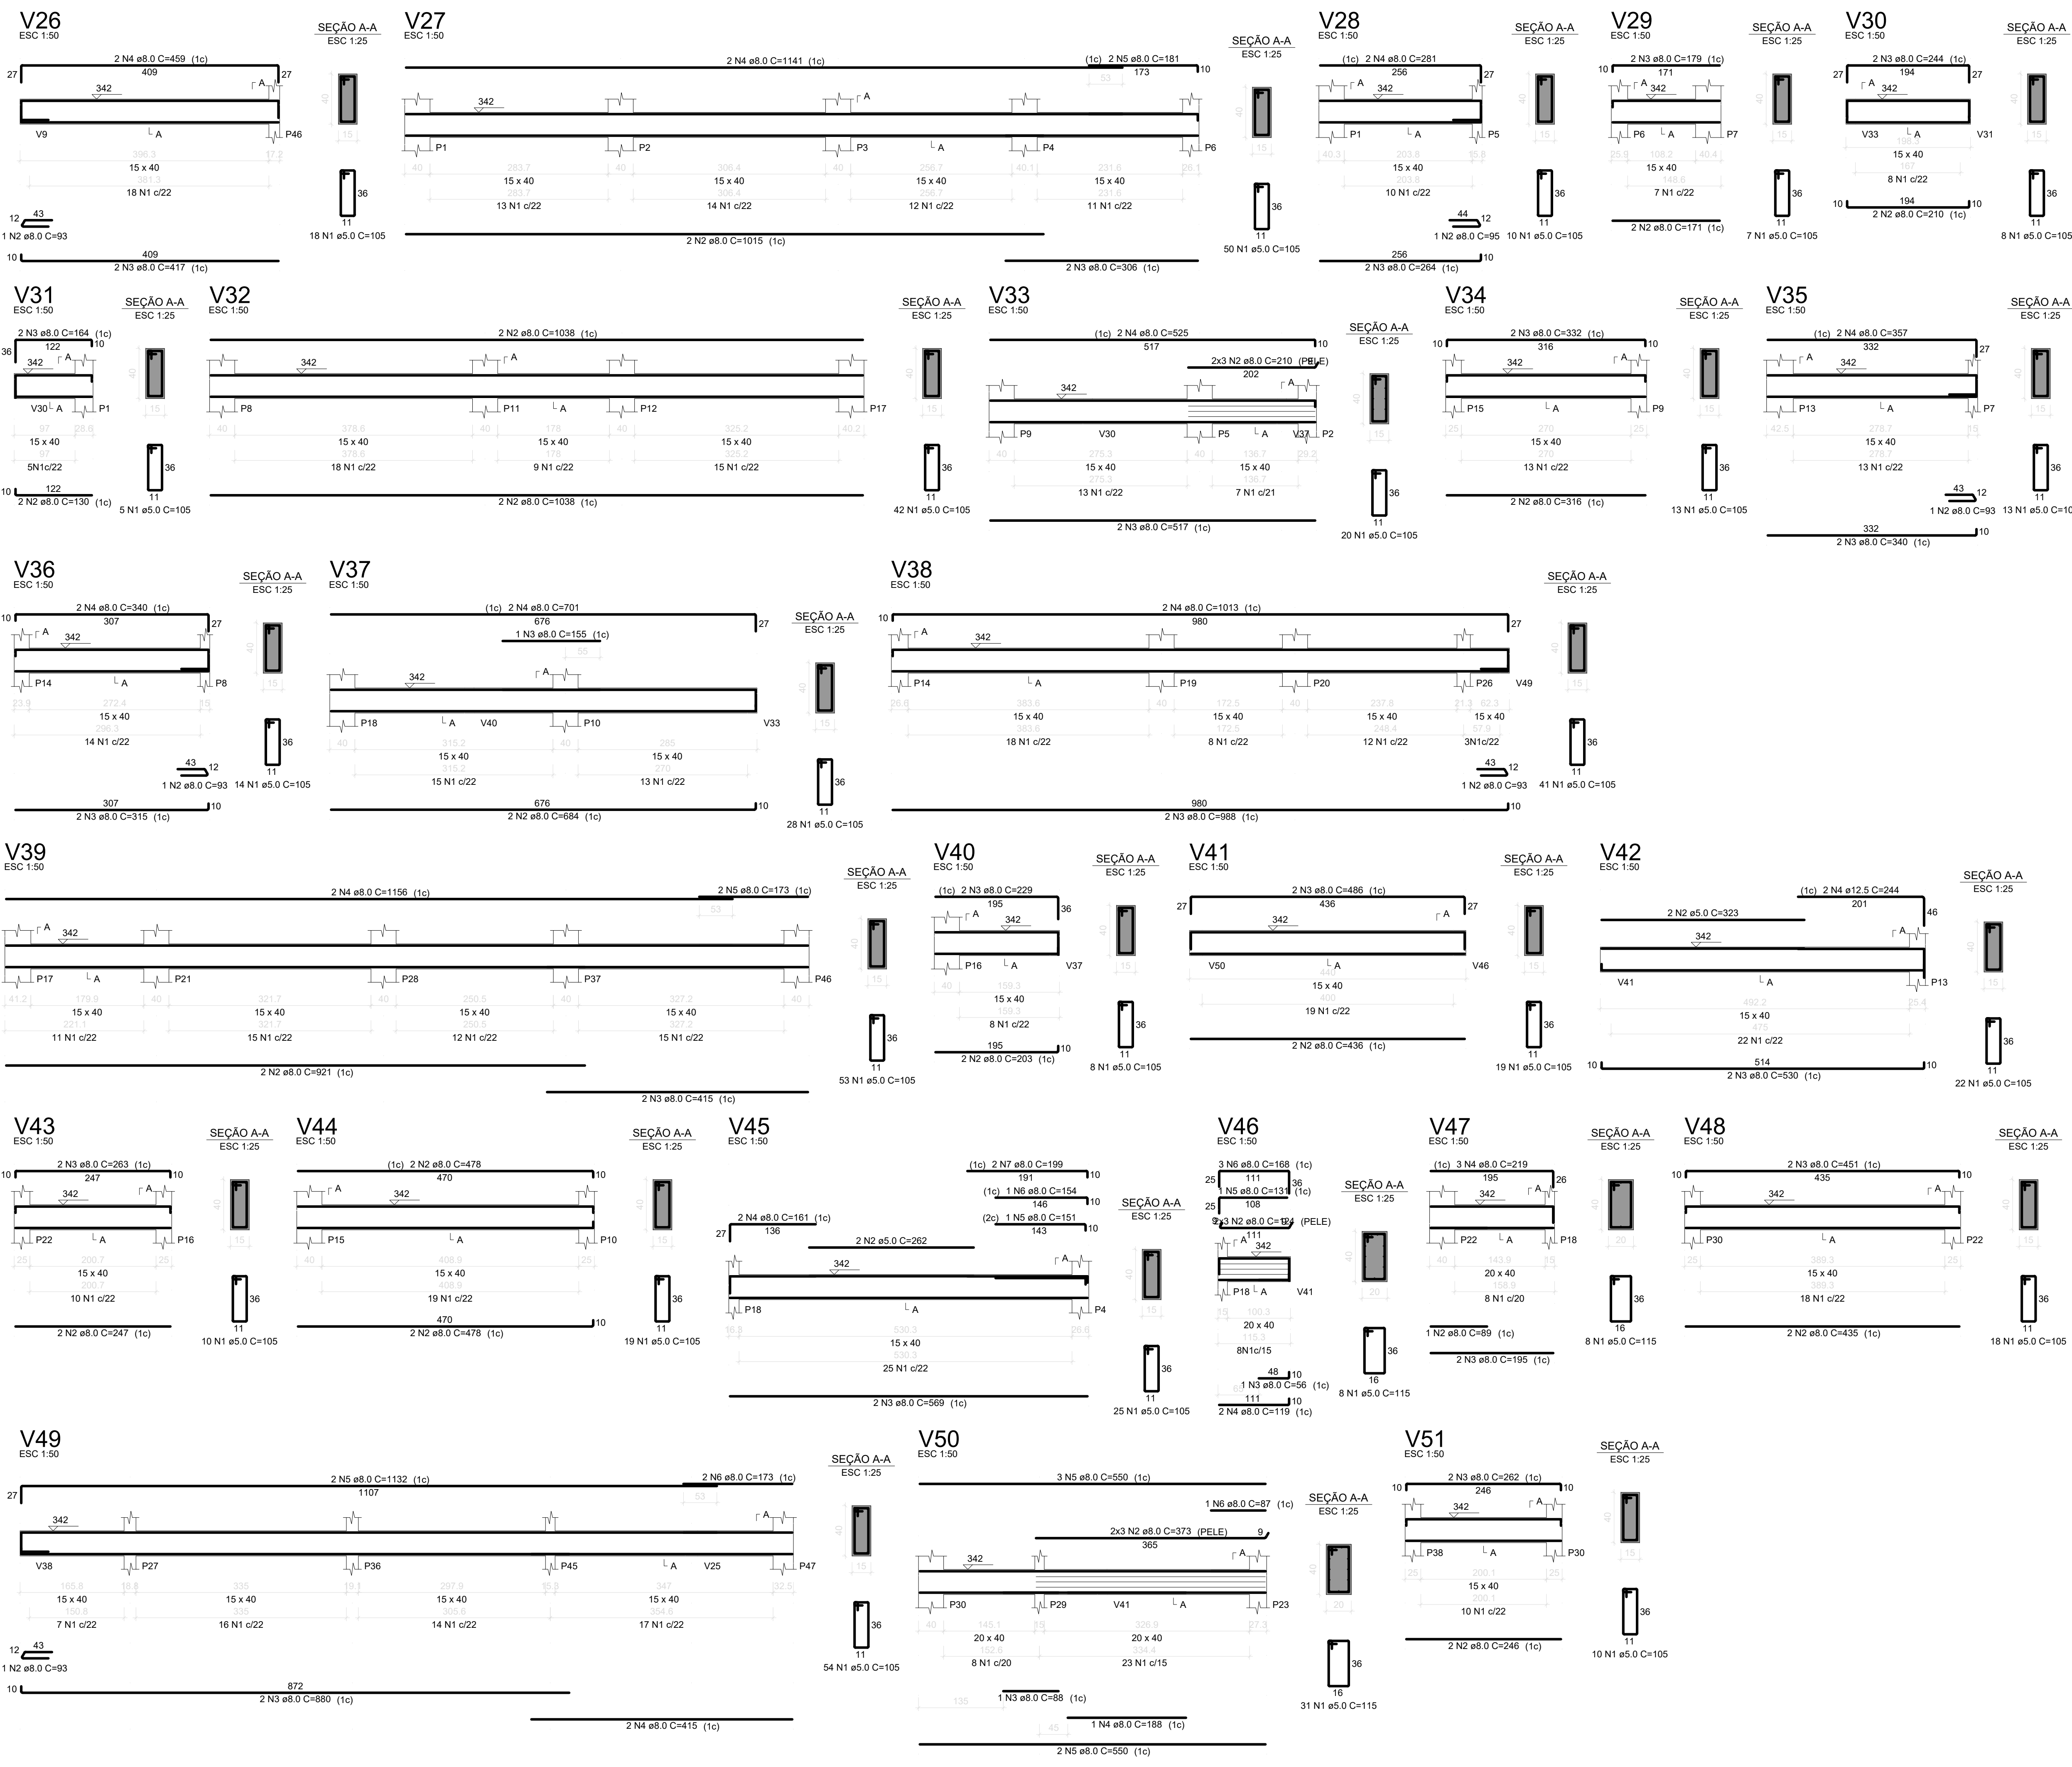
V26
ESC 1:50

SEÇÃO A-A
ESC 1:25

2 N4 ø8.0 C=459 (1c)
27 409 27
342
A
V9 A P46
396.3 17.2
15 x 40
381.3
18 N1 c/22
40
15
36
11
18 N1 ø5.0 C=105
12 43
1 N2 ø8.0 C=93
409
10
2 N3 ø8.0 C=417 (1c)

V27
ESC 1:50

2 N4 ø8.0 C=1141 (1c)
(1c) 2 N5 ø8.0 C=181
173 10
53
342 A
P1 P2 P3 A P4 P6
40 283.7 40 306.4 40 256.7 40.1 231.6 26.1
15 x 40 15 x 40 15 x 40 15 x 40
283.7 306.4 256.7 231.6
13 N1 c/22 14 N1 c/22 12 N1 c/22 11 N1 c/22
2 N2 ø8.0 C=1015 (1c)
2 N3 ø8.0 C=306 (1c)

SEÇÃO A-A
ESC 1:25
40
15
36
11
50 N1 ø5.0 C=105

V28
ESC 1:50
(1c) 2 N4 ø8.0 C=281
256 27
A 342
P1 A P5
40.3 203.8 15.8
15 x 40
203.8
10 N1 c/22
44 12
1 N2 ø8.0 C=95
256
2 N3 ø8.0 C=264 (1c) 10

SEÇÃO A-A
ESC 1:25
40
15
36
11
10 N1 ø5.0 C=105

V29
ESC 1:50
2 N3 ø8.0 C=179 (1c)
10 171
A 342
P6 A P7
25.9 108.2 40.4
15 x 40
7 N1 c/22
2 N2 ø8.0 C=171 (1c)

SEÇÃO A-A
ESC 1:25
40
15
36
11
7 N1 ø5.0 C=105

V30
ESC 1:50
2 N3 ø8.0 C=244 (1c)
27 194 27
A 342
V33 A V31
15 x 40
8 N1 c/22
10 194 10
2 N2 ø8.0 C=210 (1c)

SEÇÃO A-A
ESC 1:25
40
15
36
11
8 N1 ø5.0 C=105

V31
ESC 1:50
2 N3 ø8.0 C=164 (1c)
36 122 10
A
342
V30 A P1
97 28.6
15 x 40
97
5N1c/22
10 122
2 N2 ø8.0 C=130 (1c)

SEÇÃO A-A
ESC 1:25
40
15
36
11
5 N1 ø5.0 C=105

V32
ESC 1:50
2 N2 ø8.0 C=1038 (1c)
342 A
P8 P11 A P12 P17
40 378.6 40 178 40 325.2 40.2
15 x 40 15 x 40 15 x 40
378.6 178 325.2
18 N1 c/22 9 N1 c/22 15 N1 c/22
2 N2 ø8.0 C=1038 (1c)

SEÇÃO A-A
ESC 1:25
40
15
36
11
42 N1 ø5.0 C=105

V33
ESC 1:50
(1c) 2 N4 ø8.0 C=525
517 10
2x3 N2 ø8.0 C=210 (PELE)
202
342 A
P9 V30 P5 A V37 P2
40 275.3 40 136.7 29.2
15 x 40 15 x 40
275.3 136.7
13 N1 c/22 7 N1 c/21
2 N3 ø8.0 C=517 (1c)

SEÇÃO A-A
ESC 1:25
40
15
36
11
20 N1 ø5.0 C=105

V34
ESC 1:50
2 N3 ø8.0 C=332 (1c)
10 316 10
342 A
P15 A P9
25 270 25
15 x 40
270
13 N1 c/22
2 N2 ø8.0 C=316 (1c)

SEÇÃO A-A
ESC 1:25
40
15
36
11
13 N1 ø5.0 C=105

V35
ESC 1:50
(1c) 2 N4 ø8.0 C=357
332 27
A 342
P13 A P7
42.5 278.7 15
15 x 40
278.7
13 N1 c/22
43 12
1 N2 ø8.0 C=93
332
2 N3 ø8.0 C=340 (1c) 10

SEÇÃO A-A
ESC 1:25
40
15
36
11
13 N1 ø5.0 C=105

V36
ESC 1:50
2 N4 ø8.0 C=340 (1c)
10 307 27
A 342
P14 A P8
23.9 272.4 15
15 x 40
14 N1 c/22
43 12
1 N2 ø8.0 C=93
307
2 N3 ø8.0 C=315 (1c) 10

SEÇÃO A-A
ESC 1:25
40
15
36
11
14 N1 ø5.0 C=105

V37
ESC 1:50
(1c) 2 N4 ø8.0 C=701
676 27
1 N3 ø8.0 C=155 (1c)
55
342 A
P18 A V40 P10 V33
40 315.2 40 285
15 x 40 15 x 40
315.2 270
15 N1 c/22 13 N1 c/22
676
2 N2 ø8.0 C=684 (1c) 10

SEÇÃO A-A
ESC 1:25
40
15
36
11
28 N1 ø5.0 C=105

V38
ESC 1:50
2 N4 ø8.0 C=1013 (1c)
10 980 27
A 342
P14 A P19 P20 P26 V49
26.6 383.6 40 172.5 40 237.8 21.3 62.3
15 x 40 15 x 40 15 x 40 15 x 40
383.6
18 N1 c/22 8 N1 c/22 12 N1 c/22 3N1c/22
43 12
1 N2 ø8.0 C=93
980
2 N3 ø8.0 C=988 (1c) 10

SEÇÃO A-A
ESC 1:25
40
15
36
11
41 N1 ø5.0 C=105

V39
ESC 1:50
2 N4 ø8.0 C=1156 (1c)
2 N5 ø8.0 C=173 (1c)
53
A 342
P17 A P21 P28 P37 P46
41.2 179.9 40 321.7 40 250.5 40 327.2 40
15 x 40 15 x 40 15 x 40 15 x 40
221.1 321.7 250.5 327.2
11 N1 c/22 15 N1 c/22 12 N1 c/22 15 N1 c/22
2 N2 ø8.0 C=921 (1c)
2 N3 ø8.0 C=415 (1c)

SEÇÃO A-A
ESC 1:25
40
15
36
11
53 N1 ø5.0 C=105

V40
ESC 1:50
(1c) 2 N3 ø8.0 C=229
195 36
A 342
P16 A V37
40 159.3
15 x 40
159.3
8 N1 c/22
195 10
2 N2 ø8.0 C=203 (1c)

SEÇÃO A-A
ESC 1:25
40
15
36
11
8 N1 ø5.0 C=105

V41
ESC 1:50
2 N3 ø8.0 C=486 (1c)
27 436 27
342 A
V50 A V46
440
15 x 40
400
19 N1 c/22
2 N2 ø8.0 C=436 (1c)

SEÇÃO A-A
ESC 1:25
40
15
36
11
19 N1 ø5.0 C=105

V42
ESC 1:50
(1c) 2 N4 ø12.5 C=244
201 46
2 N2 ø5.0 C=323
342 A
V41 A P13
492.2 25.4
15 x 40
475
22 N1 c/22
10 514 10
2 N3 ø8.0 C=530 (1c)

SEÇÃO A-A
ESC 1:25
40
15
36
11
22 N1 ø5.0 C=105

V43
ESC 1:50
2 N3 ø8.0 C=263 (1c)
10 247 10
342 A
P22 A P16
25 200.7 25
15 x 40
200.7
10 N1 c/22
2 N2 ø8.0 C=247 (1c)

SEÇÃO A-A
ESC 1:25
40
15
36
11
10 N1 ø5.0 C=105

V44
ESC 1:50
(1c) 2 N2 ø8.0 C=478
470 10
A 342
P15 A P10
40 408.9
15 x 40
408.9
19 N1 c/22
470
2 N2 ø8.0 C=478 (1c) 10

SEÇÃO A-A
ESC 1:25
40
15
36
11
19 N1 ø5.0 C=105

V45
ESC 1:50
(1c) 2 N7 ø8.0 C=199 10
191
(1c) 1 N6 ø8.0 C=154 10
146
(2c) 1 N5 ø8.0 C=151 10
143
2 N4 ø8.0 C=161 (1c)
27 136
2 N2 ø5.0 C=262
342 A
P18 A P4
16.8 530.3 26.6
15 x 40
530.3
25 N1 c/22
2 N3 ø8.0 C=569 (1c)

SEÇÃO A-A
ESC 1:25
40
15
36
11
25 N1 ø5.0 C=105

V46
ESC 1:50
3 N6 ø8.0 C=168 (1c)
25 111 36
1 N5 ø8.0 C=131 (1c)
25 108
2x3 N2 ø8.0 C=134 (PELE)
A 111
342
P18 A V41
15 100.3
20 x 40
115.3
8N1c/15
48 10
1 N3 ø8.0 C=56 (1c)
111 10
2 N4 ø8.0 C=119 (1c)

SEÇÃO A-A
ESC 1:25
40
20
36
16
8 N1 ø5.0 C=115

V47
ESC 1:50
(1c) 3 N4 ø8.0 C=219
195 26
342 A
P22 A P18
40 143.9 15
20 x 40
158.9
8 N1 c/20
1 N2 ø8.0 C=89 (1c)
2 N3 ø8.0 C=195 (1c)

SEÇÃO A-A
ESC 1:25
40
20
36
16
8 N1 ø5.0 C=115

V48
ESC 1:50
2 N3 ø8.0 C=451 (1c)
10 435 10
342 A
P30 A P22
25 389.3 25
15 x 40
389.3
18 N1 c/22
2 N2 ø8.0 C=435 (1c)

SEÇÃO A-A
ESC 1:25
40
15
36
11
18 N1 ø5.0 C=105

V49
ESC 1:50
2 N5 ø8.0 C=1132 (1c)
2 N6 ø8.0 C=173 (1c)
27 1107
53
342 A
V38 P27 P36 P45 A V25 P47
165.8 16.8 335 19.1 297.9 55.3 347 32.5
15 x 40 15 x 40 15 x 40 15 x 40
150.8 335 305.9 334.8
7 N1 c/22 16 N1 c/22 14 N1 c/22 17 N1 c/22
12 43
1 N2 ø8.0 C=93
872
10
2 N3 ø8.0 C=880 (1c)
2 N4 ø8.0 C=415 (1c)

SEÇÃO A-A
ESC 1:25
40
15
36
11
54 N1 ø5.0 C=105

V50
ESC 1:50
3 N5 ø8.0 C=550 (1c)
1 N6 ø8.0 C=87 (1c)
2x3 N2 ø8.0 C=373 (PELE) 9
365
342 A
P30 P29 V41 A P23
40 145.1 15 326.9 27.3
20 x 40 20 x 40
152.6 334.4
8 N1 c/20 23 N1 c/15
135
1 N3 ø8.0 C=88 (1c)
45
1 N4 ø8.0 C=188 (1c)
2 N5 ø8.0 C=550 (1c)

SEÇÃO A-A
ESC 1:25
40
20
36
16
31 N1 ø5.0 C=115

V51
ESC 1:50
2 N3 ø8.0 C=262 (1c)
10 246 10
342 A
P38 A P30
25 200.1 25
15 x 40
200.1
10 N1 c/22
2 N2 ø8.0 C=246 (1c)

SEÇÃO A-A
ESC 1:25
40
15
36
11
10 N1 ø5.0 C=105